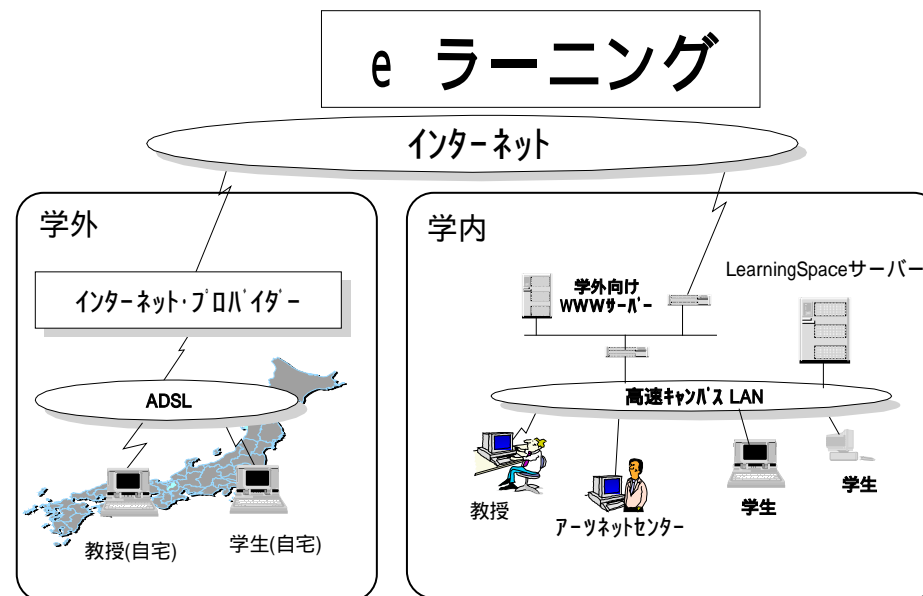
e ラーニング

インターネット

学外

インターネット・プロバイダー

ADSL

教授(自宅)

学生(自宅)

学内

学外向け WWWサーバー

LearningSpaceサーバー

高速キャンパス LAN

教授

アーツネットセンター

学生

学生